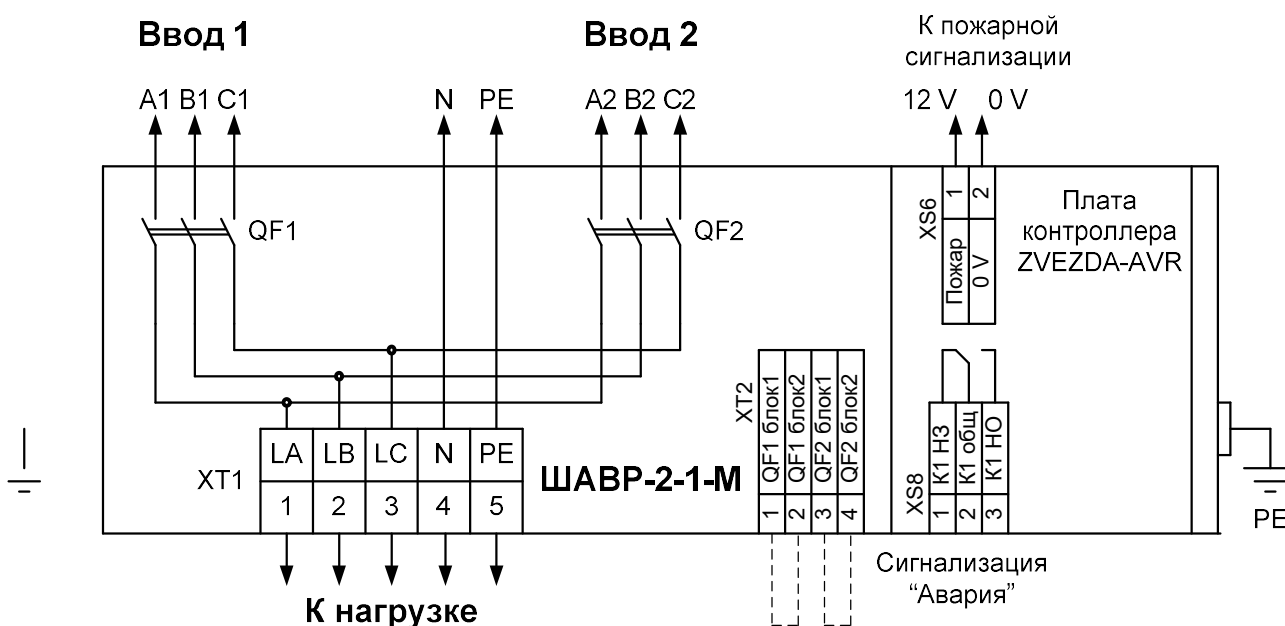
Ввод 1

Ввод 2

К пожарной сигнализации

A1 B1 C1

N PE

A2 B2 C2

12 V 0 V

QF1

QF2

XS6

| 1 | 2 |
|---|---|
| Пожар | 0 V |

Плата контроллера ZVEZDA-AVR

XT2

| QF1 блок1 | QF1 блок2 | QF2 блок1 | QF2 блок2 |
|---|---|---|---|
| 1 | 2 | 3 | 4 |

XS8

| К1 НЗ | К1 общ | К1 НО |
|---|---|---|
| 1 | 2 | 3 |

XT1

| LA | LB | LC | N | PE |
|---|---|---|---|---|
| 1 | 2 | 3 | 4 | 5 |

ШАВР-2-1-М

PE

Сигнализация "Авария"

К нагрузке